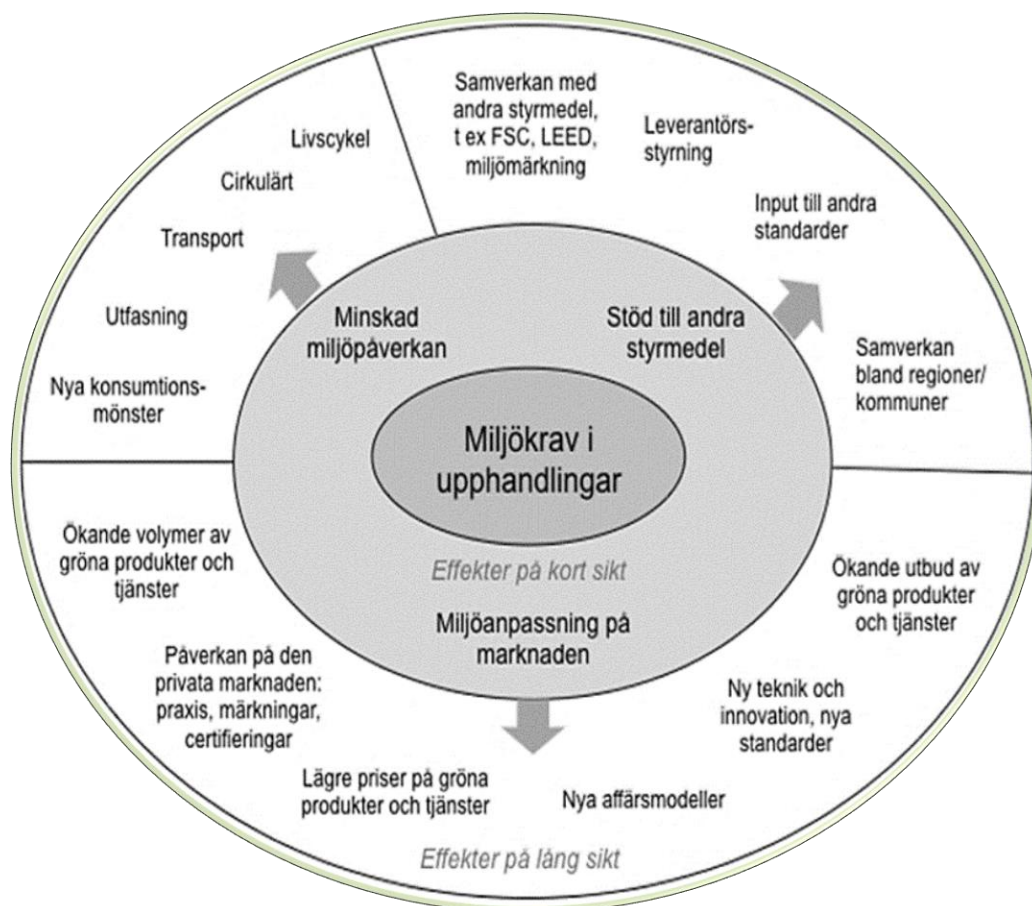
Miljökrav i upphandlingar

Minskad miljöpåverkan

Stöd till andra styrmedel

Effekter på kort sikt

Miljöanpassning på marknaden

Livscykel

Cirkulärt

Transport

Utfasning

Nya konsumtionsmönster

Samverkan med andra styrmedel, t ex FSC, LEED, miljömärkning

Leverantörsstyrning

Input till andra standarder

Samverkan bland regioner/ kommuner

Ökande volymer av gröna produkter och tjänster

Påverkan på den privata marknaden: praxis, märkningar, certifieringar

Lägre priser på gröna produkter och tjänster

Nya affärsmodeller

Ny teknik och innovation, nya standarder

Ökande utbud av gröna produkter och tjänster

Effekter på lång sikt